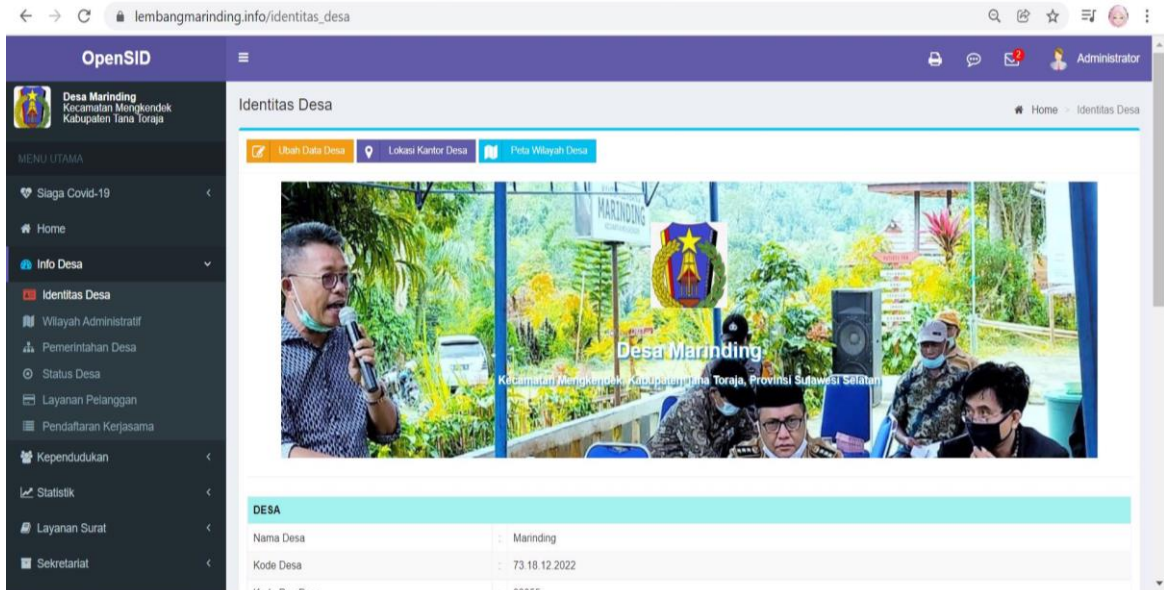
lembangmarinding.info/identitas_desa

OpenSID

Desa Marinding
Kecamatan Mengkendek
Kabupaten Tana Toraja

MENU UTAMA

Siaga Covid-19

Home

Info Desa

Identitas Desa

Wilayah Administratif

Pemerintahan Desa

Status Desa

Layanan Pelanggan

Pendaftaran Kerjasama

Kependudukan

Statistik

Layanan Surat

Sekretariat

2

Administrator

Identitas Desa

Home > Identitas Desa

Ubah Data Desa

Lokasi Kantor Desa

Peta Wilayah Desa

MARINDING

Desa Marinding

Kecamatan Mengkendek, Kabupaten Tana Toraja, Provinsi Sulawesi Selatan

DESA

| Nama Desa | : Marinding |
|---|---|
| Kode Desa | : 73.18.12.2022 |
| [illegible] | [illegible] |